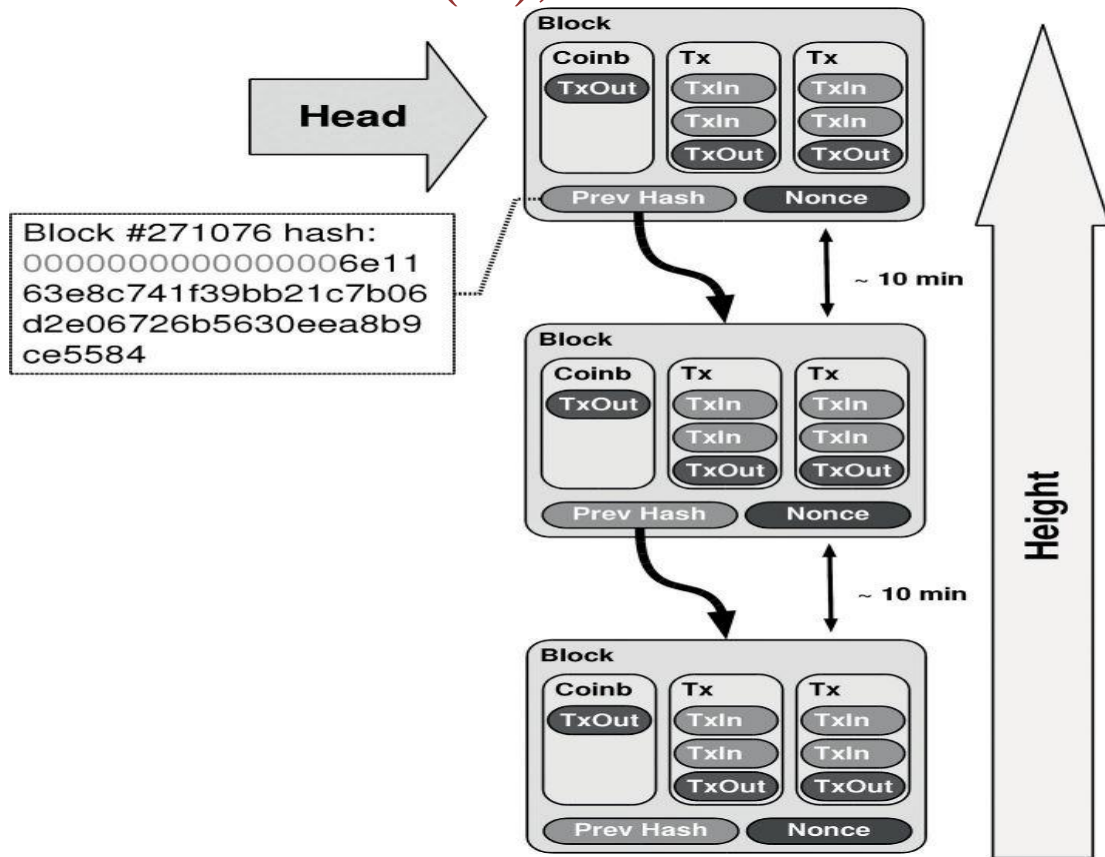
Head

Block #271076 hash: 00000000000000006e11 63e8c741f39bb21c7b06 d2e06726b5630eea8b9 ce5584

Block
Coinb
TxOut
Tx
TxIn
TxIn
TxOut
Tx
TxIn
TxIn
TxOut
Prev Hash
Nonce

~ 10 min

Block
Coinb
TxOut
Tx
TxIn
TxIn
TxOut
Tx
TxIn
TxIn
TxOut
Prev Hash
Nonce

~ 10 min

Block
Coinb
TxOut
Tx
TxIn
TxIn
TxOut
Tx
TxIn
TxIn
TxOut
Prev Hash
Nonce

Height